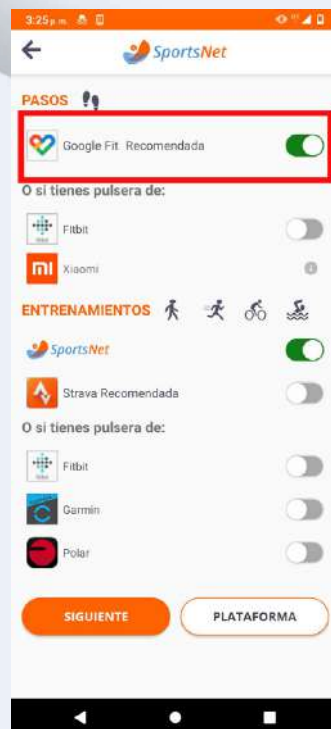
3:25 p. m.

SportsNet

PASOS

Google Fit Recomendada

O si tienes pulsera de:

Fitbit

Xiaomi

ENTRENAMIENTOS

SportsNet

Strava Recomendada

O si tienes pulsera de:

Fitbit

Garmin

Polar

SIGUIENTE

PLATAFORMA